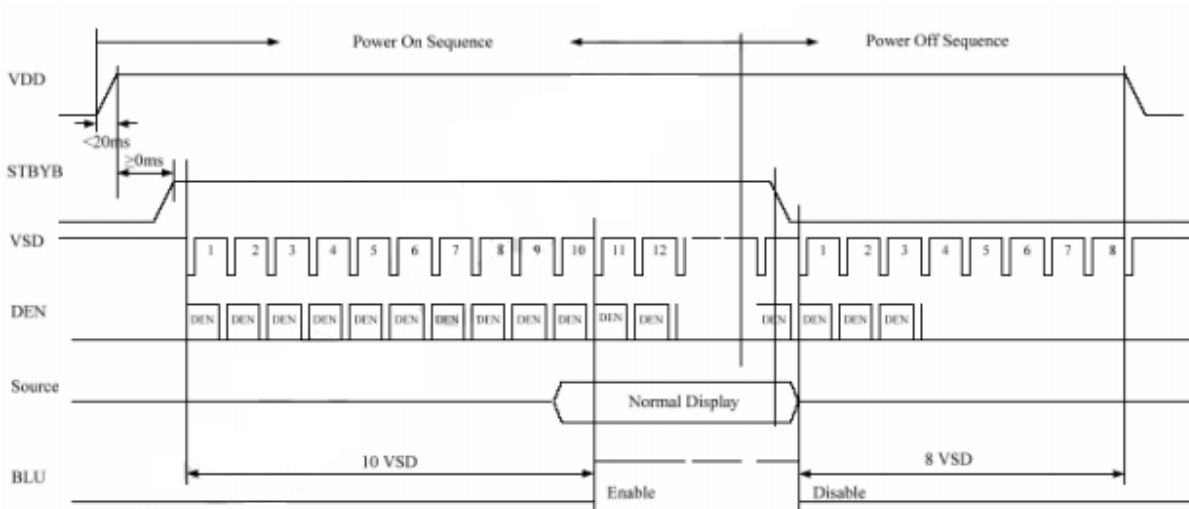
Power On Sequence

Power Off Sequence

VDD

<20ms

>0ms

STBYB

VSD

1 2 3 4 5 6 7 8 9 10 11 12

1 2 3 4 5 6 7 8

DEN

DEN DEN DEN DEN DEN DEN DEN DEN DEN DEN DEN DEN

DEN DEN DEN DEN

Source

Normal Display

BLU

10 VSD

8 VSD

Enable

Disable